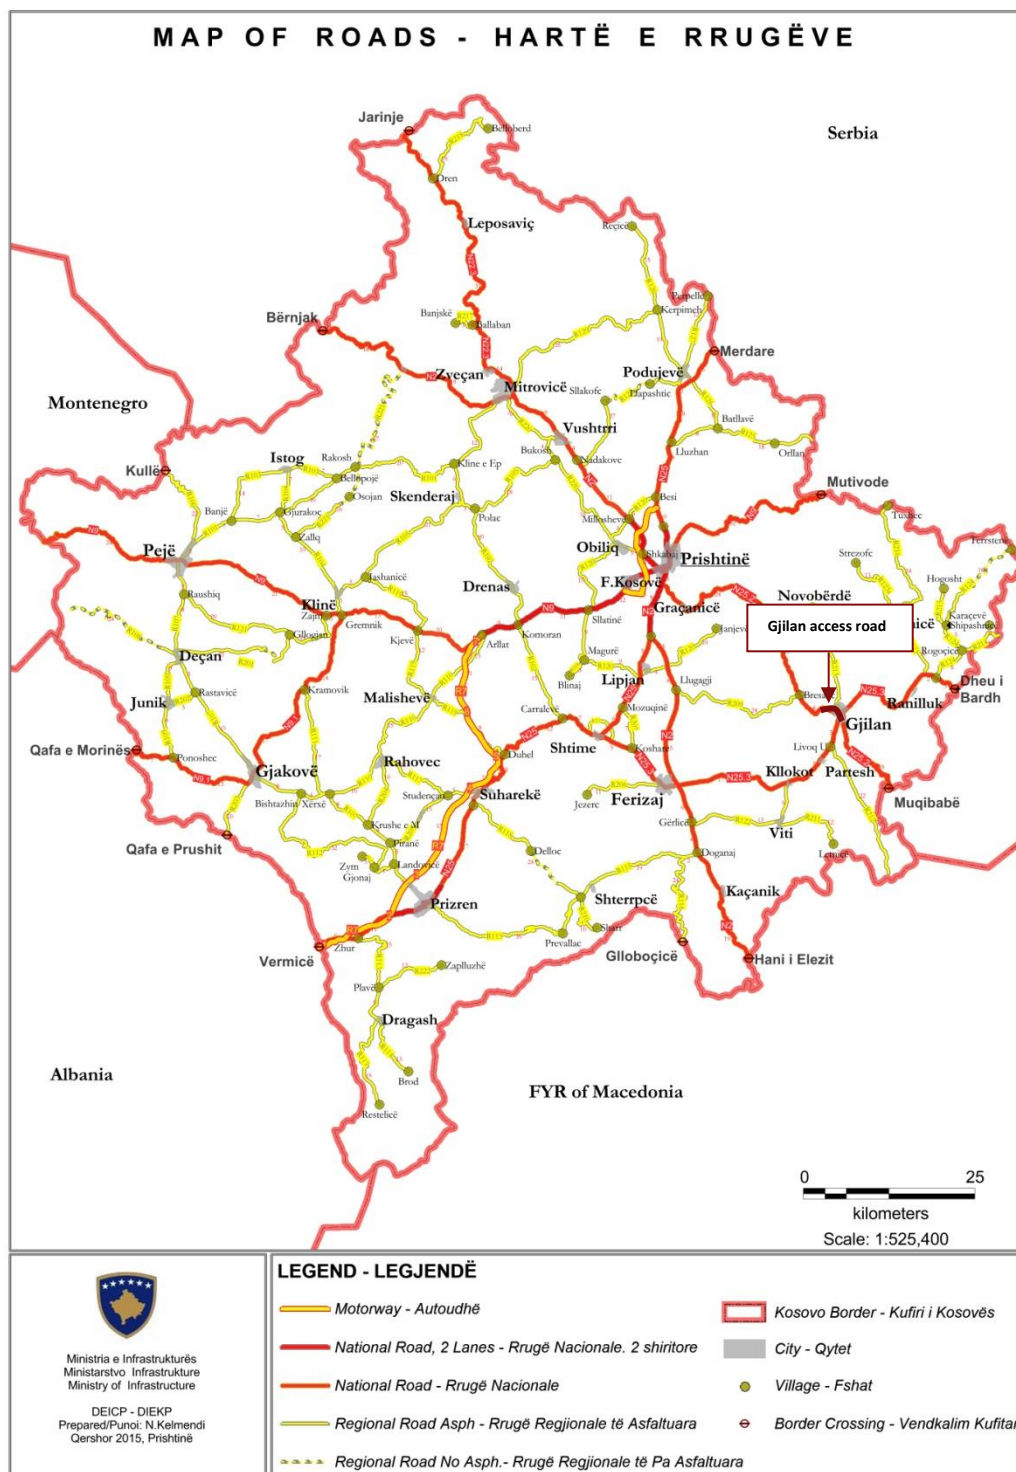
MAP OF ROADS - HARTË E RRUGËVE

Jarinje
Bellobërd
Dren
Serbia
Leposaviç
Reçicë
Banjskë
Ballaban
Perpellë
Kerpimeh
Bërnjak
Merdare
Zveçan
Mitrovicë
Sllakofe
Podujevë
Llapashtic
Montenegro
Vushtrri
Batllavë
Bukosh
Nadakove
Lluzhan
Orllan
Istog
Rakosh
Kline e Ep
Kullë
Bellopojë
Osojan
Skenderaj
Mutivode
Banjë
Gjurakoc
Polac
Besi
Tuxhec
Zallq
Milloshevë
Obiliq
Shkabaj
Prishtinë
Strezofc
Terrstena
Pejë
Lashanicë
Drenas
F.Kosovë
Hogosht
Raushiq
Klinë
Novobërdë
Karaçevë
Shipashnicë
Zajm
Graçanicë
Gjilan access road
Gllogjan
Gremnik
Komoran
Sllatinë
Janjevë
Deçan
Kijevë
Arllat
Magurë
Rogoçicë
Blinaj
Lipjan
Llugagji
Dheu i Bardh
Kramovik
Ranilluk
Junik
Rastavicë
Malishevë
Mozoqinë
Gjilan
Carralevë
Bresa
Livoq
Qafa e Morinës
Ponoshec
Shtime
Duhel
Koshare
Rahovec
Gjakovë
Klllokot
Partesh
Studençan
Suharekë
Muqibabë
Bishtazhin
Xërxë
Jezerc
Ferizaj
Krushe e M
Gërlicë
Viti
Qafa e Prushit
Pirane
Delloc
Doganaj
Letnicë
Landovicë
Zym
Gjonaj
Shterrpcë
Kaçanik
Prizren
Shtërr
Zhur
Prevallac
Vermicë
Gllloboçicë
Hani i Elezit
Zaplluzhë
Plavë
Dragash
Albania
Brod
FYR of Macedonia
Restelicë

0 25
kilometers
Scale: 1:525,400

Ministria e Infrastrukturës
Ministarstvo Infrastrukture
Ministry of Infrastructure

DEICP - DIEKP
Prepared/Punoi: N.Kelmendi
Qershor 2015, Prishtinë

LEGEND - LEGJENDË
Motorway - Autoudhë
National Road, 2 Lanes - Rrugë Nacionale. 2 shiritore
National Road - Rrugë Nacionale
Regional Road Asph - Rrugë Regjionale të Asfaltuara
Regional Road No Asph.- Rrugë Regjionale të Pa Asfaltuara
Kosovo Border - Kufiri i Kosovës
City - Qytet
Village - Fshat
Border Crossing - Vendkalim Kufitar